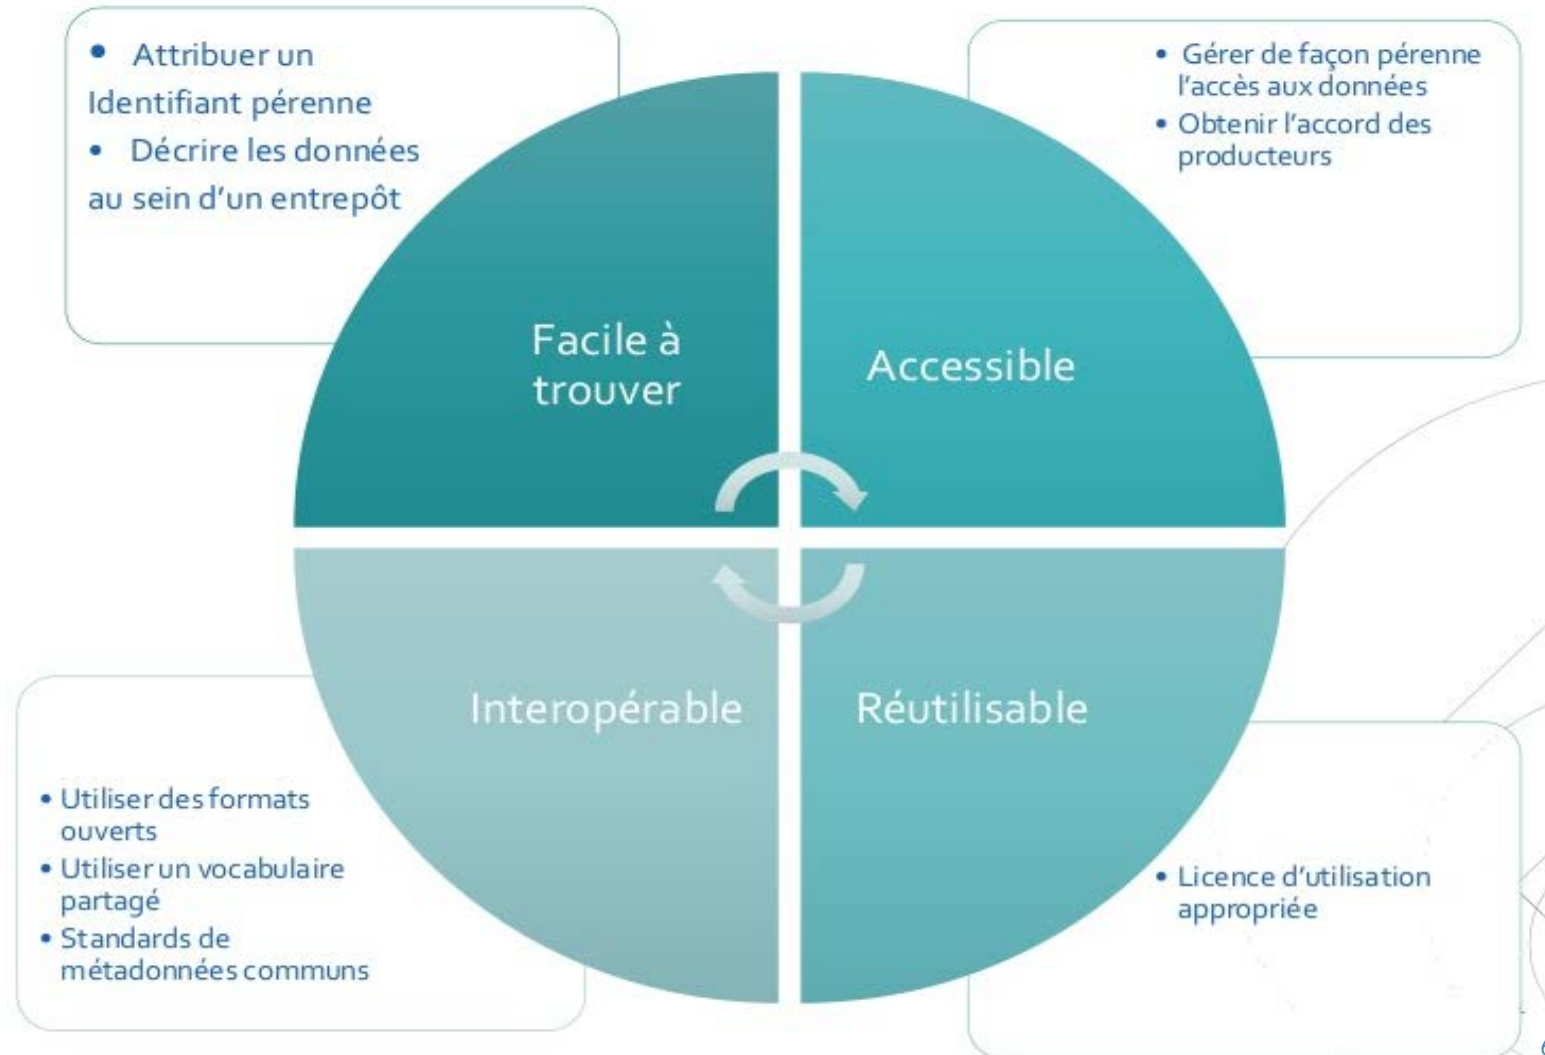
• Attribuer un Identifiant pérenne
• Décrire les données au sein d'un entrepôt

• Gérer de façon pérenne l'accès aux données
• Obtenir l'accord des producteurs

Facile à trouver

Accessible

Interopérable

Réutilisable

• Utiliser des formats ouverts
• Utiliser un vocabulaire partagé
• Standards de métadonnées communs

• Licence d'utilisation appropriée